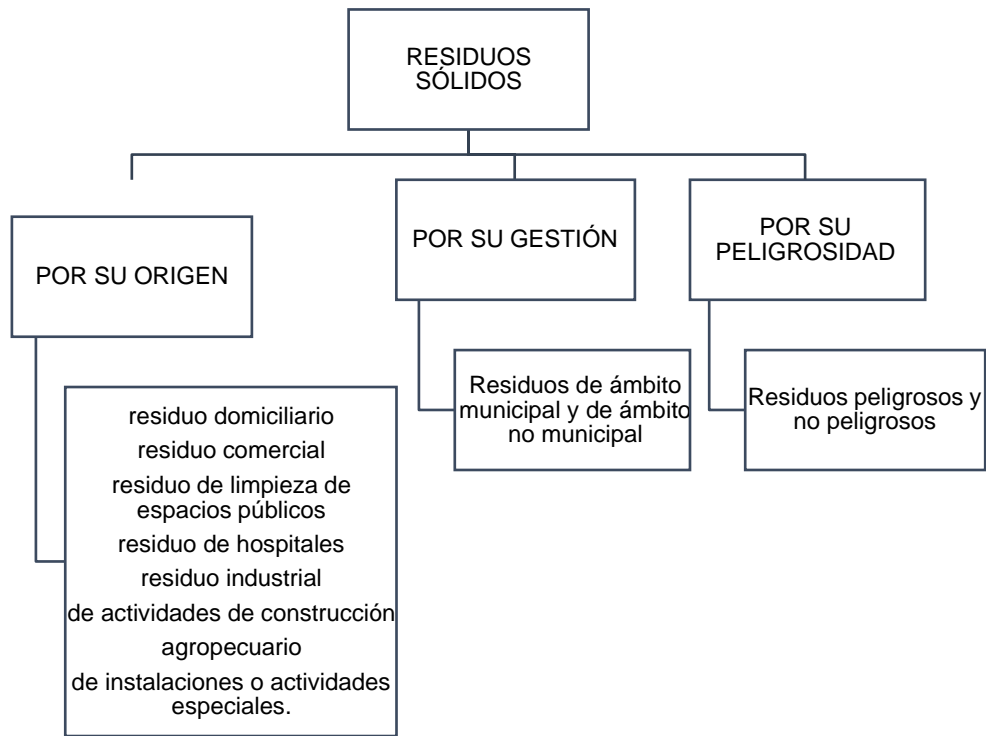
RESIDUOS SÓLIDOS

POR SU ORIGEN

POR SU GESTIÓN

POR SU PELIGROSIDAD

residuo domiciliario
residuo comercial
residuo de limpieza de espacios públicos
residuo de hospitales
residuo industrial
de actividades de construcción
agropecuario
de instalaciones o actividades especiales.

Residuos de ámbito municipal y de ámbito no municipal

Residuos peligrosos y no peligrosos